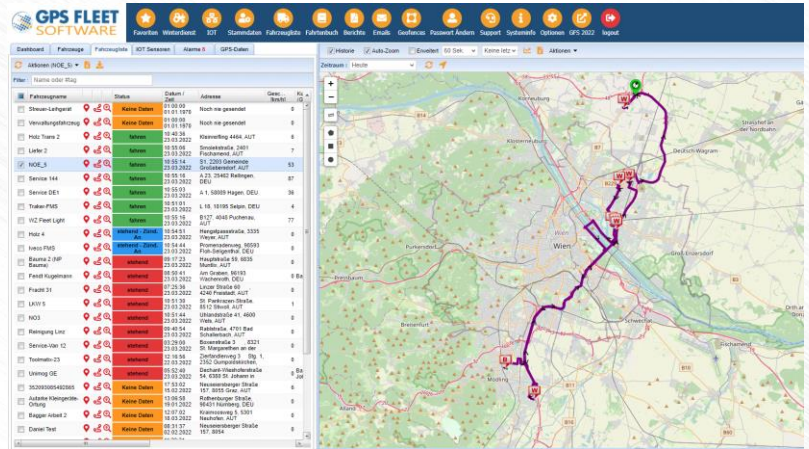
GPS FLEET SOFTWARE

Favoriten Winterdienst IOT Stammdaten Fahrzeugliste Fahrtenbuch Berichte Emails Geofences Passwort Ändern Support Systeminfo Optionen GPS 2022 logout

Dashboard Fahrzeuge Fahrzeugliste IOT Sensoren Alarme 0 GPS-Daten

Aktionen (NOE_S) ▾

Filter: Name oder Tag

| | Fahrzeugname | | Status | Datum / Zeit | Adresse | Geschw. | Stu |
|---|---|---|---|---|---|---|---|
| | Streuer-Lehgerät | | Keine Daten | 01:00:00 01.01.1970 | Noch nie gesendet | 0 | |
| | Verwaltungsfahrzeug | | Keine Daten | 01:00:00 01.01.1970 | Noch nie gesendet | 0 | |
| | Holz Trans 2 | | fahren | 10:40:36 23.03.2022 | Kleinreifling 4464, AUT | 8 | |
| | Liefer 2 | | fahren | 10:55:06 23.03.2022 | Smolekstraße, 2401 Fischamend, AUT | 7 | |
| ✓ | NOE_S | | fahren | 10:55:14 23.03.2022 | S1, 2203 Gemeinde Großebersdorf, AUT | 53 | |
| | Service 144 | | fahren | 10:55:16 23.03.2022 | A 23, 25462 Rellingen, DEU | 87 | |
| | Service DE1 | | fahren | 10:55:03 23.03.2022 | A 1, 58089 Hagen, DEU | 36 | |
| | Traker-FMS | | fahren | 10:51:01 23.03.2022 | L 10, 10195 Selpin, DEU | 0 | |
| | WZ Fleet Light | | fahren | 10:55:16 23.03.2022 | B127, 4048 Puchenau, AUT | 77 | |
| | Holz 4 | | stehend - Zünd. An | 10:54:51 23.03.2022 | Hangelpassstraße, 3335 Weyer, AUT | 0 | |
| | Iveco FMS | | stehend - Zünd. An | 10:54:44 23.03.2022 | Promenadenweg, 90593 Fish-Seligenthal, DEU | 0 | |
| | Bauma 2 (NP Bauma) | | stehend | 09:17:23 23.03.2022 | Hauptstraße 59, 6835 Muntlix, AUT | 0 | |
| | Fendt Kugelmann | | stehend | 08:50:41 23.03.2022 | Am Graben, 96193 Wachenroth, DEU | 0 | Ba |
| | Fradtl 31 | | stehend | 07:25:36 23.03.2022 | Linzer Straße 60 4240 Freistadt, AUT | 0 | |
| | LKW 5 | | stehend | 10:51:39 23.03.2022 | St. Pantrazen-Straße, 8812 Silvolt, AUT | 0 | |
| | NO3 | | stehend | 10:51:44 23.03.2022 | Uhlandstraße 41, 4600 Wels, AUT | 0 | |
| | Reinigung Linz | | stehend | 09:46:54 23.03.2022 | Rabtstraße, 4701 Bad Schallerbach, AUT | 0 | |
| | Service-Van 12 | | stehend | 03:29:08 23.03.2022 | Bovenstraße 3, ...8321 St. Margarethen an der | 0 | |
| | Toolmatic-23 | | stehend | 12:16:56 22.03.2022 | Zierlandierweg 3 Stg. 1, 2352 Gumpoldskirchen, | 0 | |
| | Unimog GE | | stehend | 05:52:48 23.03.2022 | Dechant-Wieshoferstraße 54, 6300 St. Johann in | 0 | Ba Joi |
| | 352093095492585 | | Keine Daten | 17:53:02 15.02.2022 | Neuseiersberger Straße 157, 8055 Graz, AUT | 0 | |
| | Autolite Kleingeräte-Ortung | | Keine Daten | 13:06:58 18.01.2022 | Rothenburger Straße, 90431 Nürnberg, DEU | 0 | |
| | Bagger Arbeit 2 | | Keine Daten | 12:07:02 16.03.2022 | Kralmosweg 5, 5301 Neuhofen, AUT | 0 | |
| | Daniel Test | | Keine Daten | 08:31:37 02.02.2022 | Neuseiersberger Straße 157, 8054 | 0 | |

Historie Auto-Zoom Erweitert 60 Sek. Keine letz ▾ Aktionen ▾

Zeitraum: Heute

Korneuburg
Deutsch-Wagram
Purkersdorf
Wien
Groß-Enzersdorf
Breitenfurt
Schwechat
Fischamend